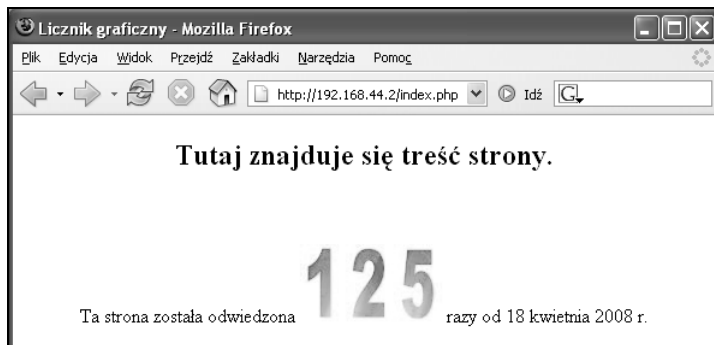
Licznik graficzny - Mozilla Firefox

Plik Edycja Widok Przejdź Zakładki Narzędzia Pomoc

http://192.168.44.2/index.php Idź

Tutaj znajduje się treść strony.

Ta strona została odwiedzona 125 razy od 18 kwietnia 2008 r.